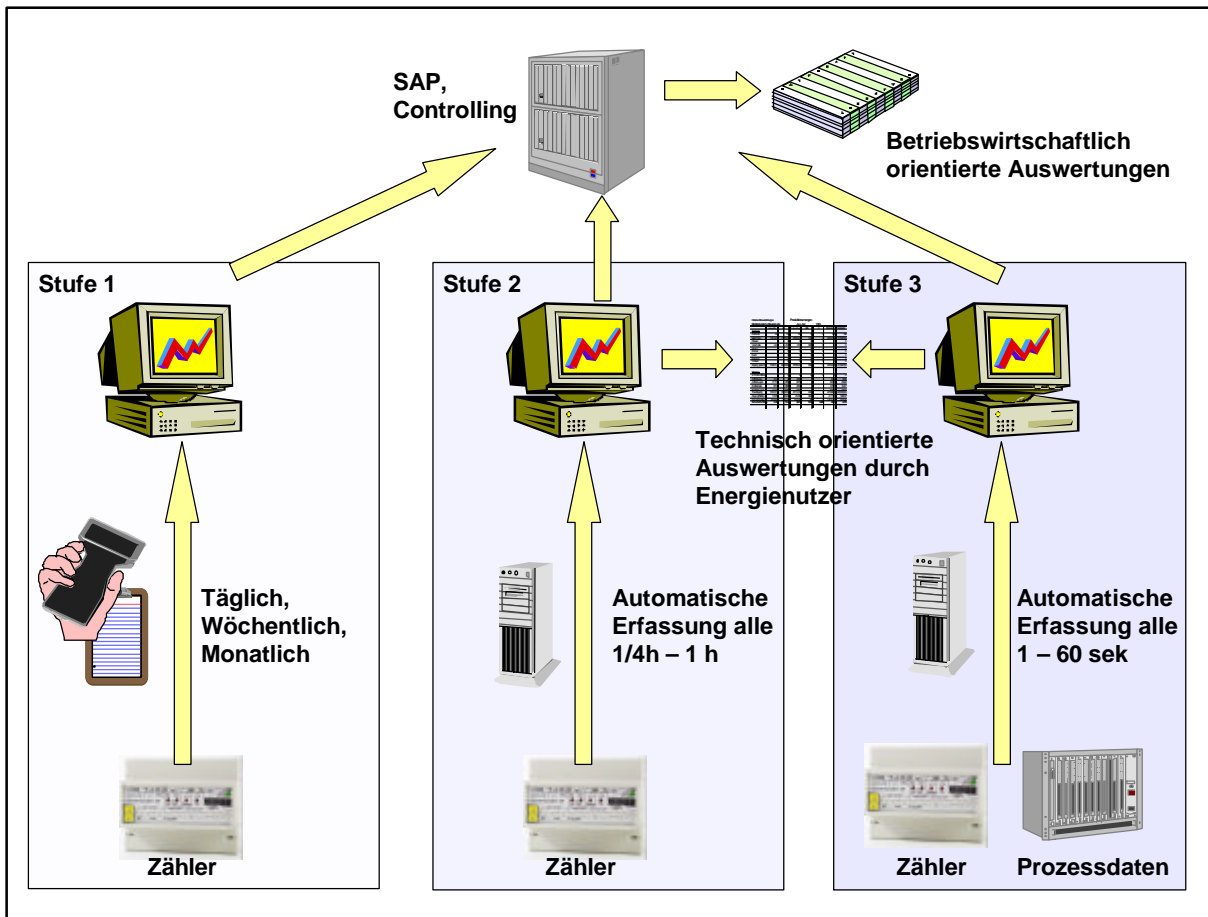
SAP, Controlling

Betriebswirtschaftlich orientierte Auswertungen

Stufe 1

Täglich, Wöchentlich, Monatlich

Zähler

Stufe 2

Automatische Erfassung alle 1/4h – 1 h

Zähler

Technisch orientierte Auswertungen durch Energienutzer

Stufe 3

Automatische Erfassung alle 1 – 60 sek

Zähler

Prozessdaten